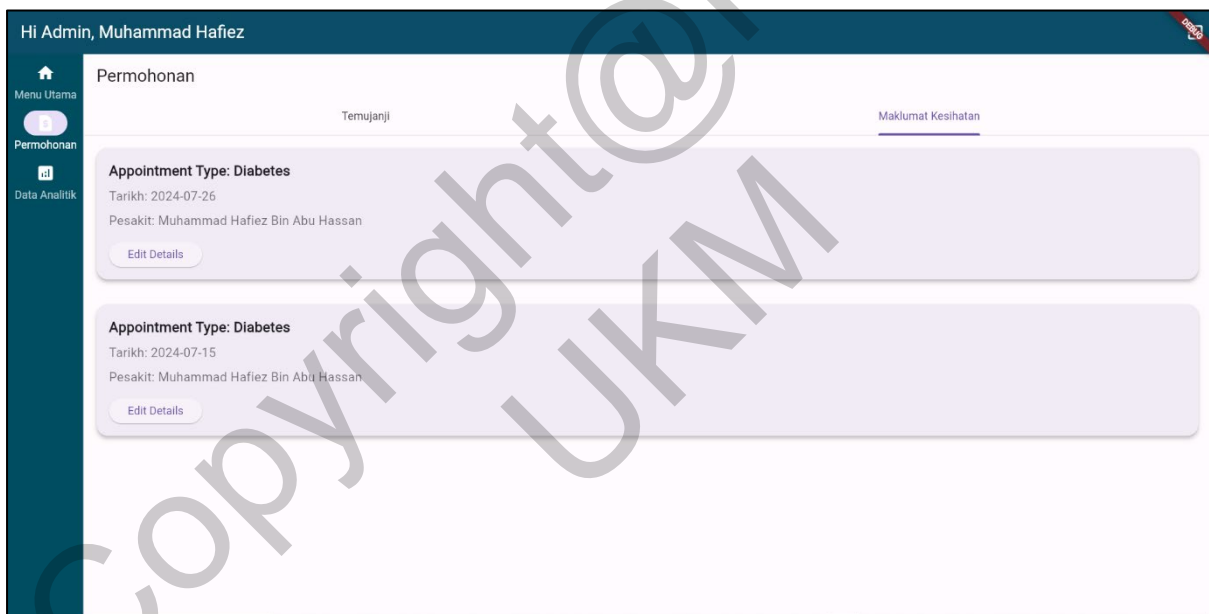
Hi Admin, Muhammad Hafiez

DEBUG

Menu Utama
Permohonan
Data Analitik

Permohonan

Temujanji

Maklumat Kesihatan

Appointment Type: Diabetes
Tarikh: 2024-07-26
Pesakit: Muhammad Hafiez Bin Abu Hassan
Edit Details

Appointment Type: Diabetes
Tarikh: 2024-07-15
Pesakit: Muhammad Hafiez Bin Abu Hassan
Edit Details

Copyright@UKM